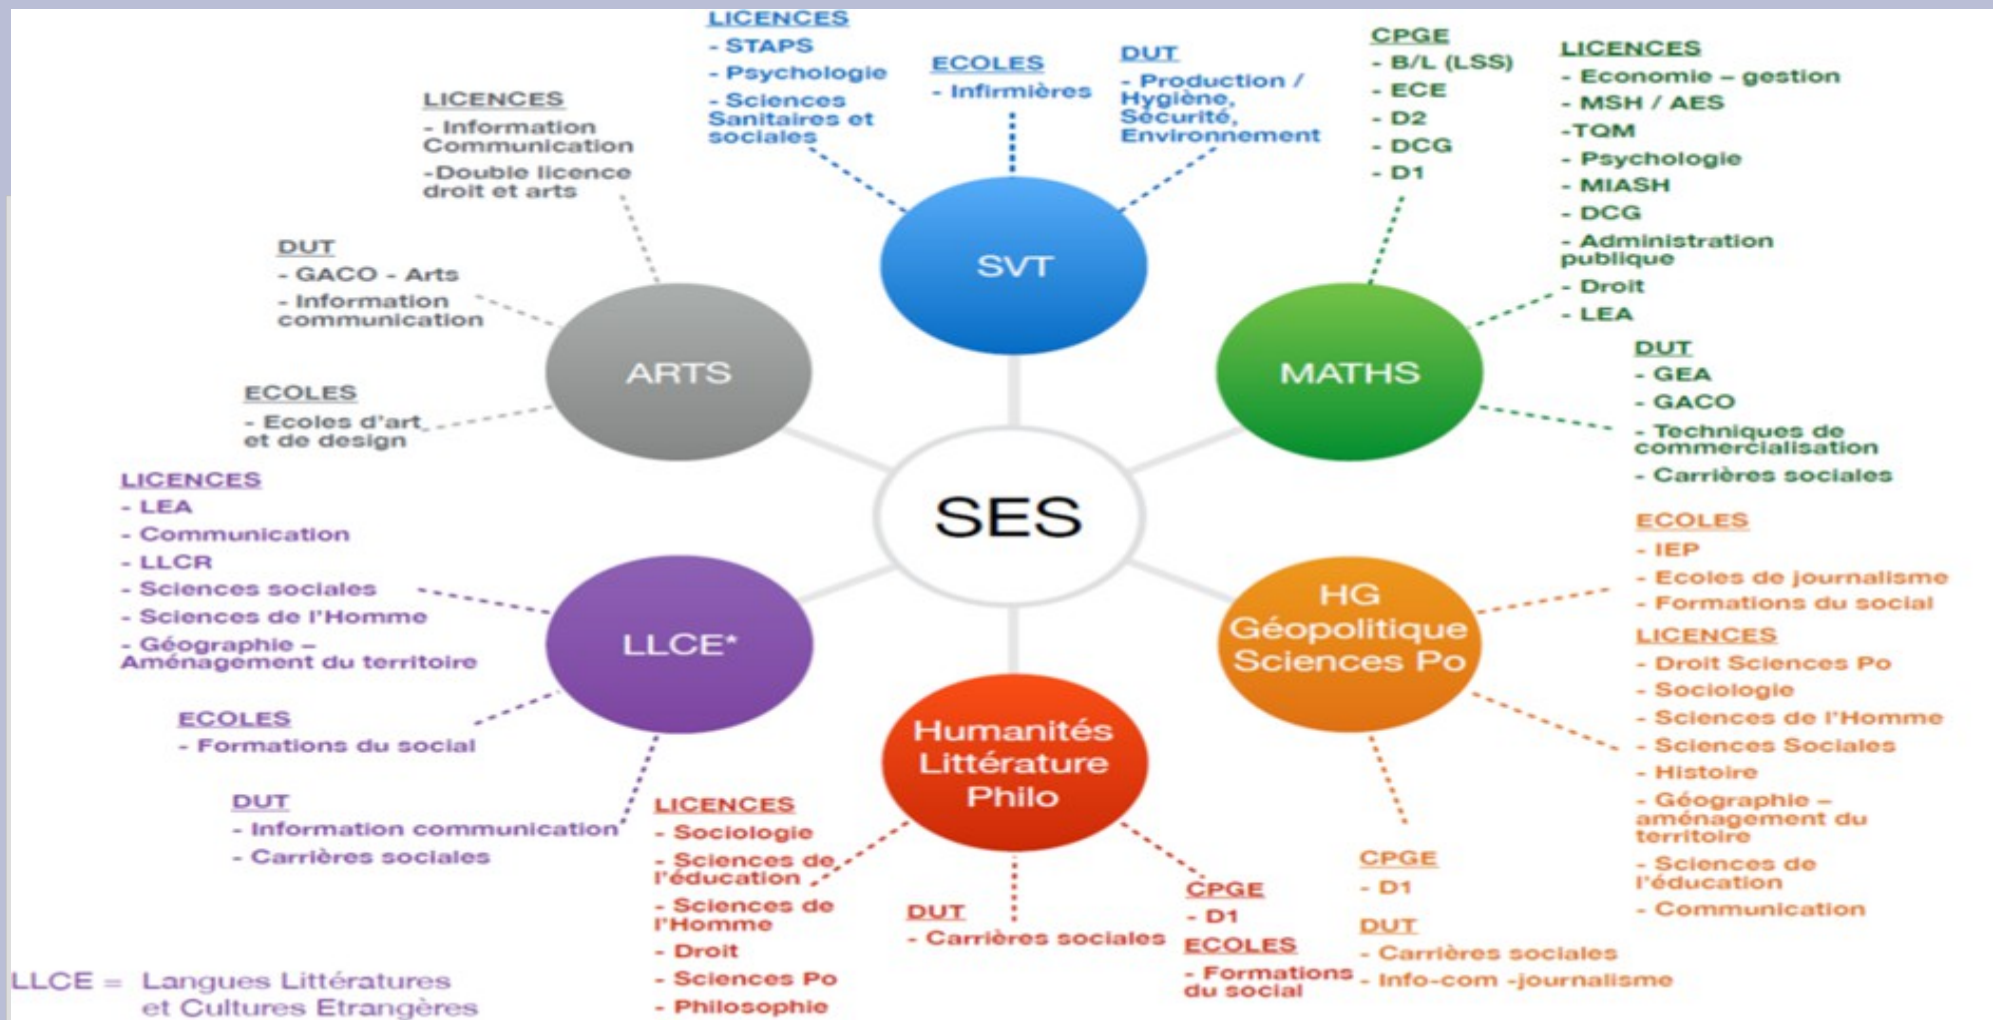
SES

SVT

LICENCES
- STAPS
- Psychologie
- Sciences Sanitaires et sociales

ECOLES
- Infirmières

DUT
- Production / Hygiène, Sécurité, Environnement

MATHS

CPGE
- B/L (LSS)
- ECE
- D2
- DCG
- D1

LICENCES
- Economie – gestion
- MSH / AES
-TQM
- Psychologie
- MIASH
- DCG
- Administration publique
- Droit
- LEA

DUT
- GEA
- GACO
- Techniques de commercialisation
- Carrières sociales

HG Géopolitique Sciences Po

ECOLES
- IEP
- Ecoles de journalisme
- Formations du social

LICENCES
- Droit Sciences Po
- Sociologie
- Sciences de l'Homme
- Sciences Sociales
- Histoire
- Géographie – aménagement du territoire
- Sciences de l'éducation
- Communication

CPGE
- D1

DUT
- Carrières sociales
- Info-com -journalisme

Humanités Littérature Philo

LICENCES
- Sociologie
- Sciences de l'éducation
- Sciences de l'Homme
- Droit
- Sciences Po
- Philosophie

DUT
- Carrières sociales

CPGE
- D1

ECOLES
- Formations du social

LLCE*

LICENCES
- LEA
- Communication
- LLCR
- Sciences sociales
- Sciences de l'Homme
- Géographie – Aménagement du territoire

ECOLES
- Formations du social

DUT
- Information communication
- Carrières sociales

ARTS

LICENCES
- Information Communication
-Double licence droit et arts

DUT
- GACO - Arts
- Information communication

ECOLES
- Ecoles d'art et de design

LLCE = Langues Littératures et Cultures Etrangères